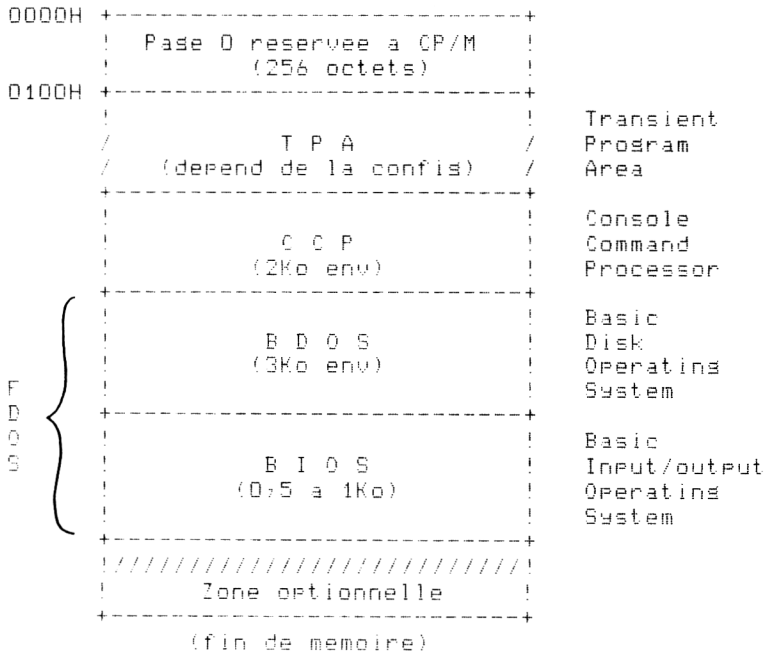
0000H

Page 0 reservee a CP/M (256 octets)

0100H

T P A (depend de la config)

Transient Program Area

C C P (2Ko env)

Console Command Processor

B D O S (3Ko env)

Basic Disk Operating System

F D O S

B I O S (0,5 a 1Ko)

Basic Input/output Operating System

Zone optionnelle

(fin de memoire)